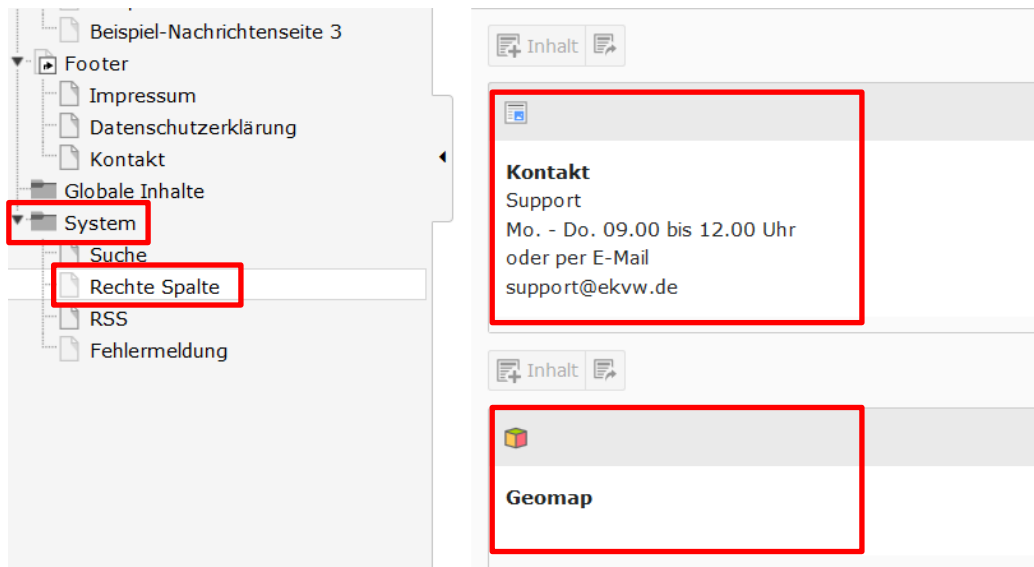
Beispiel-Nachrichtenseite 3
Footer
Impressum
Datenschutzerklärung
Kontakt
Globale Inhalte
System
Suche
Rechte Spalte
RSS
Fehlermeldung

Inhalt

Kontakt
Support
Mo. - Do. 09.00 bis 12.00 Uhr
oder per E-Mail
support@ekvw.de

Inhalt

Geomap